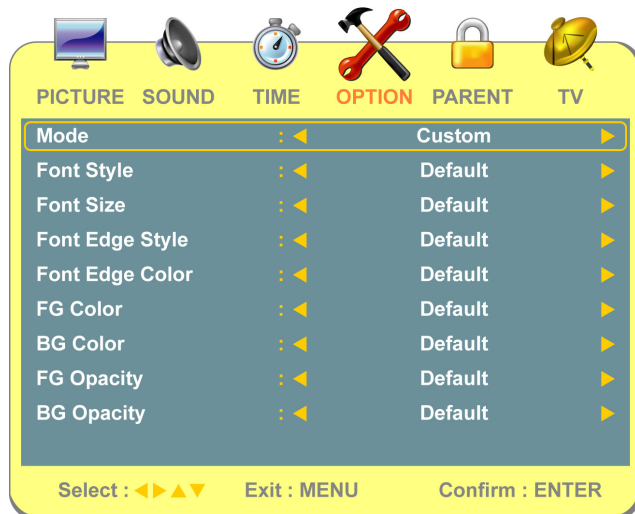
PICTURE SOUND TIME OPTION PARENT TV

| | | |
|---|---|---|
| Mode | : ◀ | Custom ▶ |
| Font Style | : ◀ | Default ▶ |
| Font Size | : ◀ | Default ▶ |
| Font Edge Style | : ◀ | Default ▶ |
| Font Edge Color | : ◀ | Default ▶ |
| FG Color | : ◀ | Default ▶ |
| BG Color | : ◀ | Default ▶ |
| FG Opacity | : ◀ | Default ▶ |
| BG Opacity | : ◀ | Default ▶ |

Select : ◀▶▲▼ Exit : MENU Confirm : ENTER